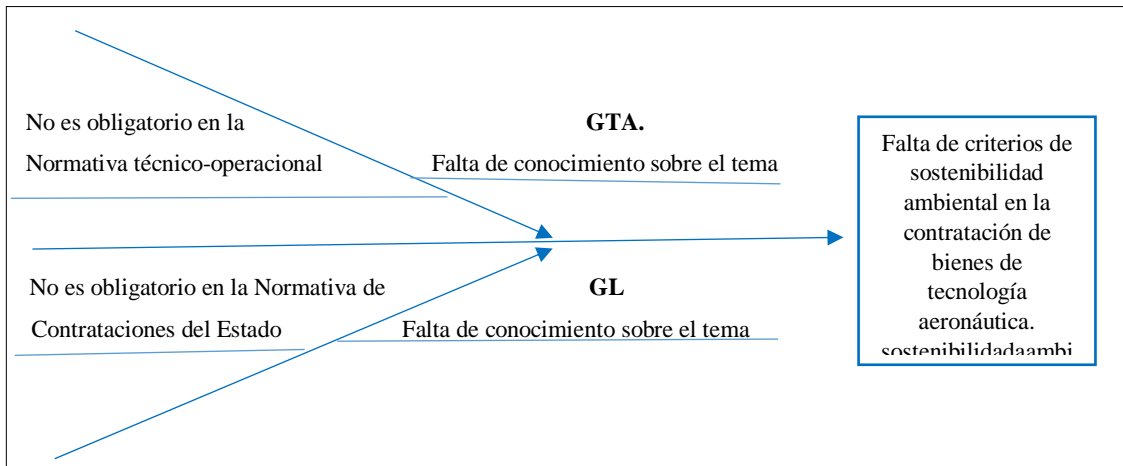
No es obligatorio en la Normativa técnico-operacional

GTA.

Falta de conocimiento sobre el tema

No es obligatorio en la Normativa de Contrataciones del Estado

GL

Falta de conocimiento sobre el tema

Falta de criterios de sostenibilidad ambiental en la contratación de bienes de tecnología aeronáutica. sostenibilidadaambi